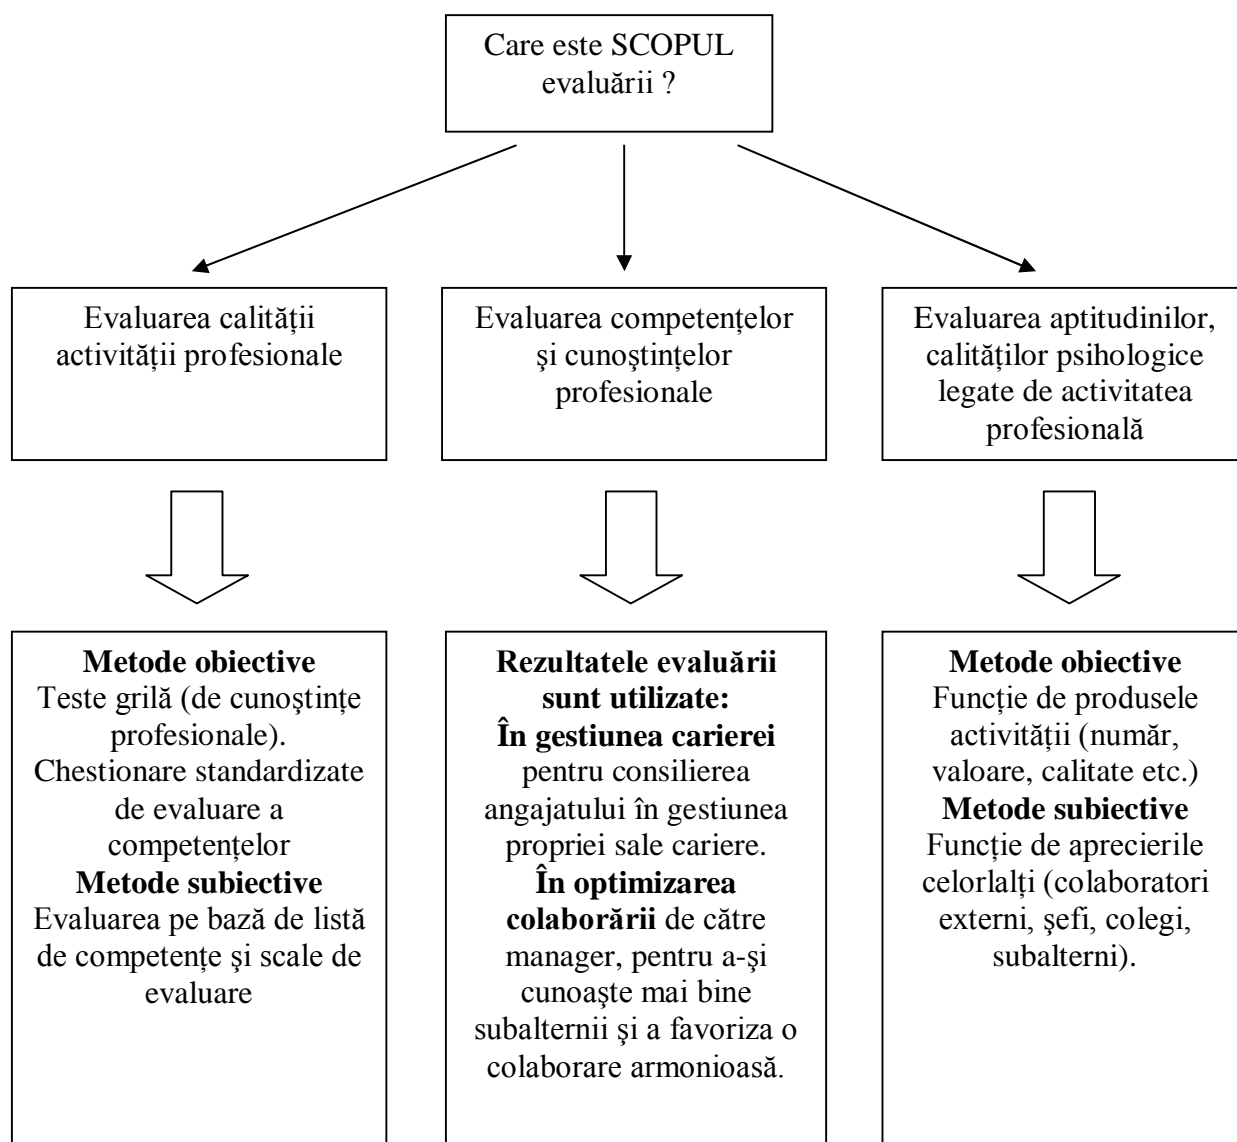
Care este SCOPUL evaluării ?

Evaluarea calităţii activităţii profesionale

Evaluarea competenţelor şi cunoştinţelor profesionale

Evaluarea aptitudinilor, calităţilor psihologice legate de activitatea profesională

**Metode obiective**
Teste grilă (de cunoştinţe profesionale).
Chestionare standardizate de evaluare a competenţelor
**Metode subiective**
Evaluarea pe bază de listă de competenţe şi scale de evaluare

**Rezultatele evaluării sunt utilizate:**
**În gestiunea carierei** pentru consilierea angajatului în gestiunea propriei sale cariere.
**În optimizarea colaborării** de către manager, pentru a-şi cunoaşte mai bine subalternii şi a favoriza o colaborare armonioasă.

**Metode obiective**
Funcţie de produsele activităţii (număr, valoare, calitate etc.)
**Metode subiective**
Funcţie de aprecierile celorlalţi (colaboratori externi, şefi, colegi, subalterni).